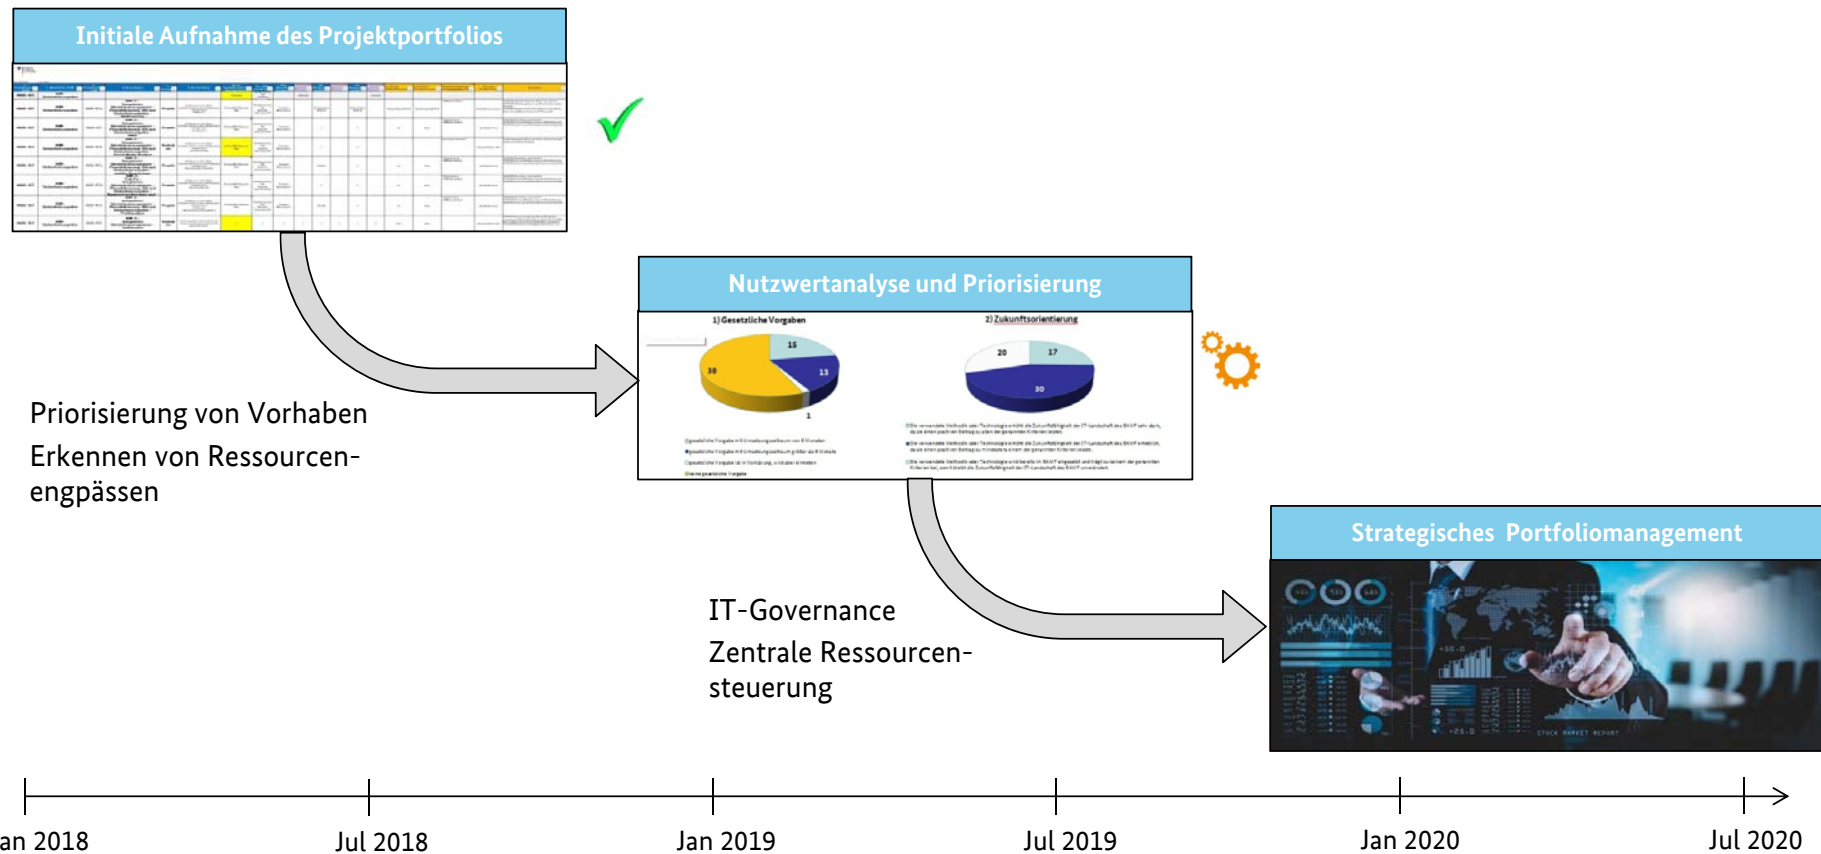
Initiale Aufnahme des Projektportfolios

Nutzwertanalyse und Priorisierung

1) Gesetzliche Vorgaben

2) Zukunftsorientierung

15
13
38
1

20
17
30

Priorisierung von Vorhaben

Erkennen von Ressourcenengpässen

Strategisches Portfoliomanagement

IT-Governance

Zentrale Ressourcensteuerung

an 2018
Jul 2018
Jan 2019
Jul 2019
Jan 2020
Jul 2020